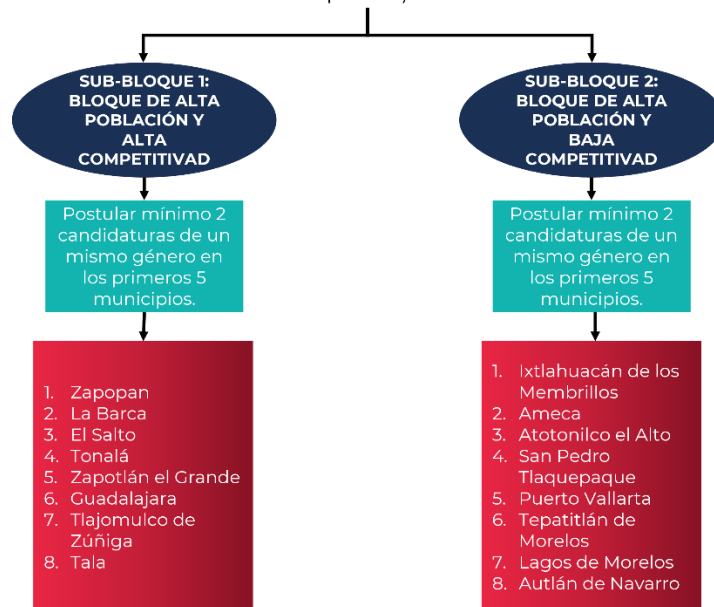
SUB-BLOQUE 1: BLOQUE DE ALTA POBLACIÓN Y ALTA COMPETITIVIDAD

Postular mínimo 2 candidaturas de un mismo género en los primeros 5 municipios.

1. Zapopan
2. La Barca
3. El Salto
4. Tonalá
5. Zapotlán el Grande
6. Guadalajara
7. Tlajomulco de Zúñiga
8. Tala

SUB-BLOQUE 2: BLOQUE DE ALTA POBLACIÓN Y BAJA COMPETITIVIDAD

Postular mínimo 2 candidaturas de un mismo género en los primeros 5 municipios.

1. Ixtlahuacán de los Membrillos
2. Ameca
3. Atotonilco el Alto
4. San Pedro Tlaquepaque
5. Puerto Vallarta
6. Tepatitlán de Morelos
7. Lagos de Morelos
8. Autlán de Navarro